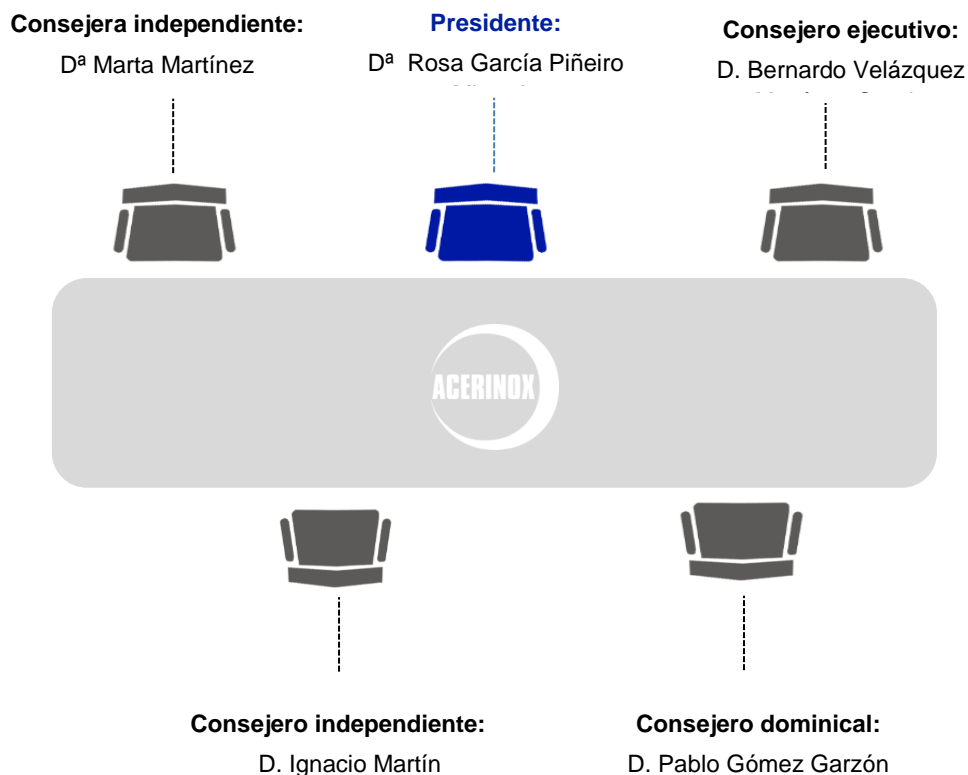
Consejera independiente:
Dª Marta Martínez

Presidente:
Dª Rosa García Piñeiro
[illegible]

Consejero ejecutivo:
D. Bernardo Velázquez
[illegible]

ACERINOX

Consejero independiente:
D. Ignacio Martín

Consejero dominical:
D. Pablo Gómez Garzón